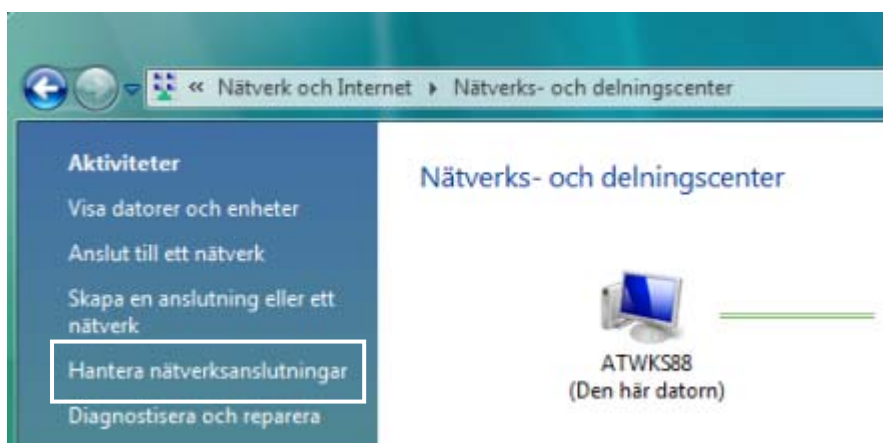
« Nätverk och Internet ▸ Nätverks- och delningscenter

Aktiviteter
Visa datorer och enheter
Anslut till ett nätverk
Skapa en anslutning eller ett nätverk
Hantera nätverksanslutningar
Diagnostisera och reparera

Nätverks- och delningscenter

ATWKS88
(Den här datorn)